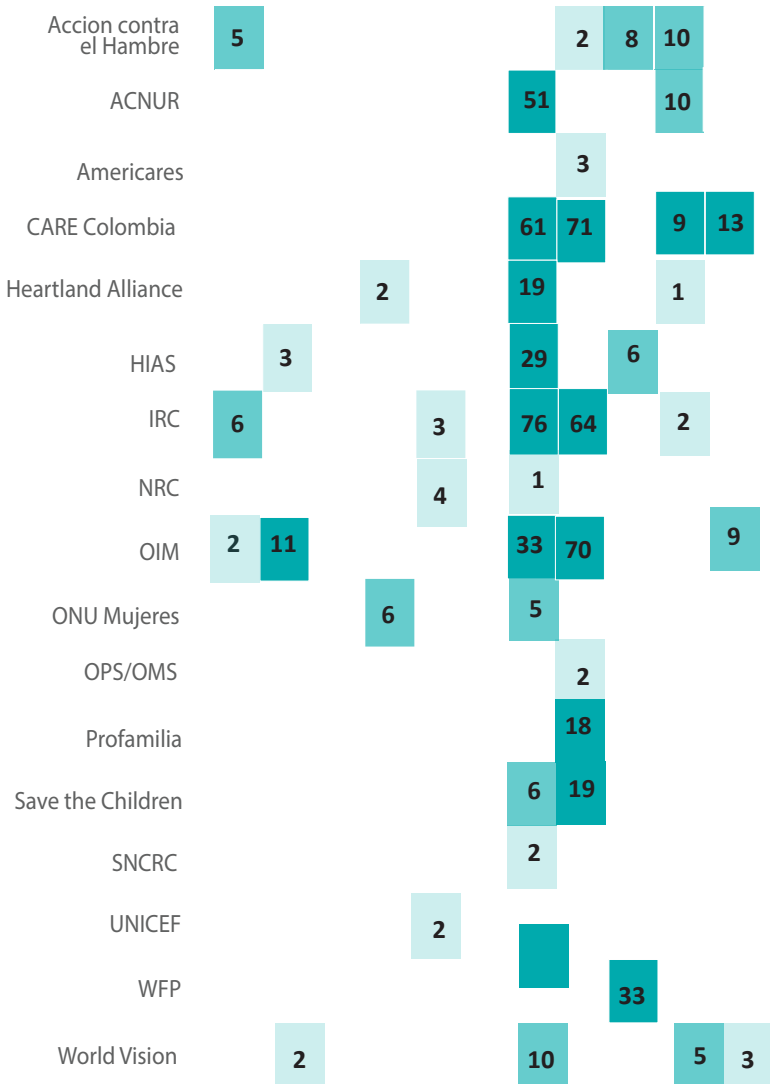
| Organización | | | | | | | | | | | |
|---|---|---|---|---|---|---|---|---|---|---|---|
| Accion contra el Hambre | 5 | | | | | | 2 | 8 | 10 | | |
| ACNUR | | | | | | 51 | | | 10 | | |
| Americares | | | | | | | 3 | | | | |
| CARE Colombia | | | | | | 61 | 71 | | 9 | 13 | |
| Heartland Alliance | | | | 2 | | 19 | | | 1 | | |
| HIAS | | 3 | | | | 29 | | 6 | | | |
| IRC | 6 | | | | 3 | 76 | 64 | | 2 | | |
| NRC | | | | | 4 | 1 | | | | | |
| OIM | 2 | 11 | | | | 33 | 70 | | | 9 | |
| ONU Mujeres | | | | 6 | | 5 | | | | | |
| OPS/OMS | | | | | | | 2 | | | | |
| Profamilia | | | | | | | 18 | | | | |
| Save the Children | | | | | | 6 | 19 | | | | |
| SNCRC | | | | | | 2 | | | | | |
| UNICEF | | | | | 2 | | | | | | |
| WFP | | | | | | | | 33 | | | |
| World Vision | | 2 | | | | 10 | | | | 5 | 3 |